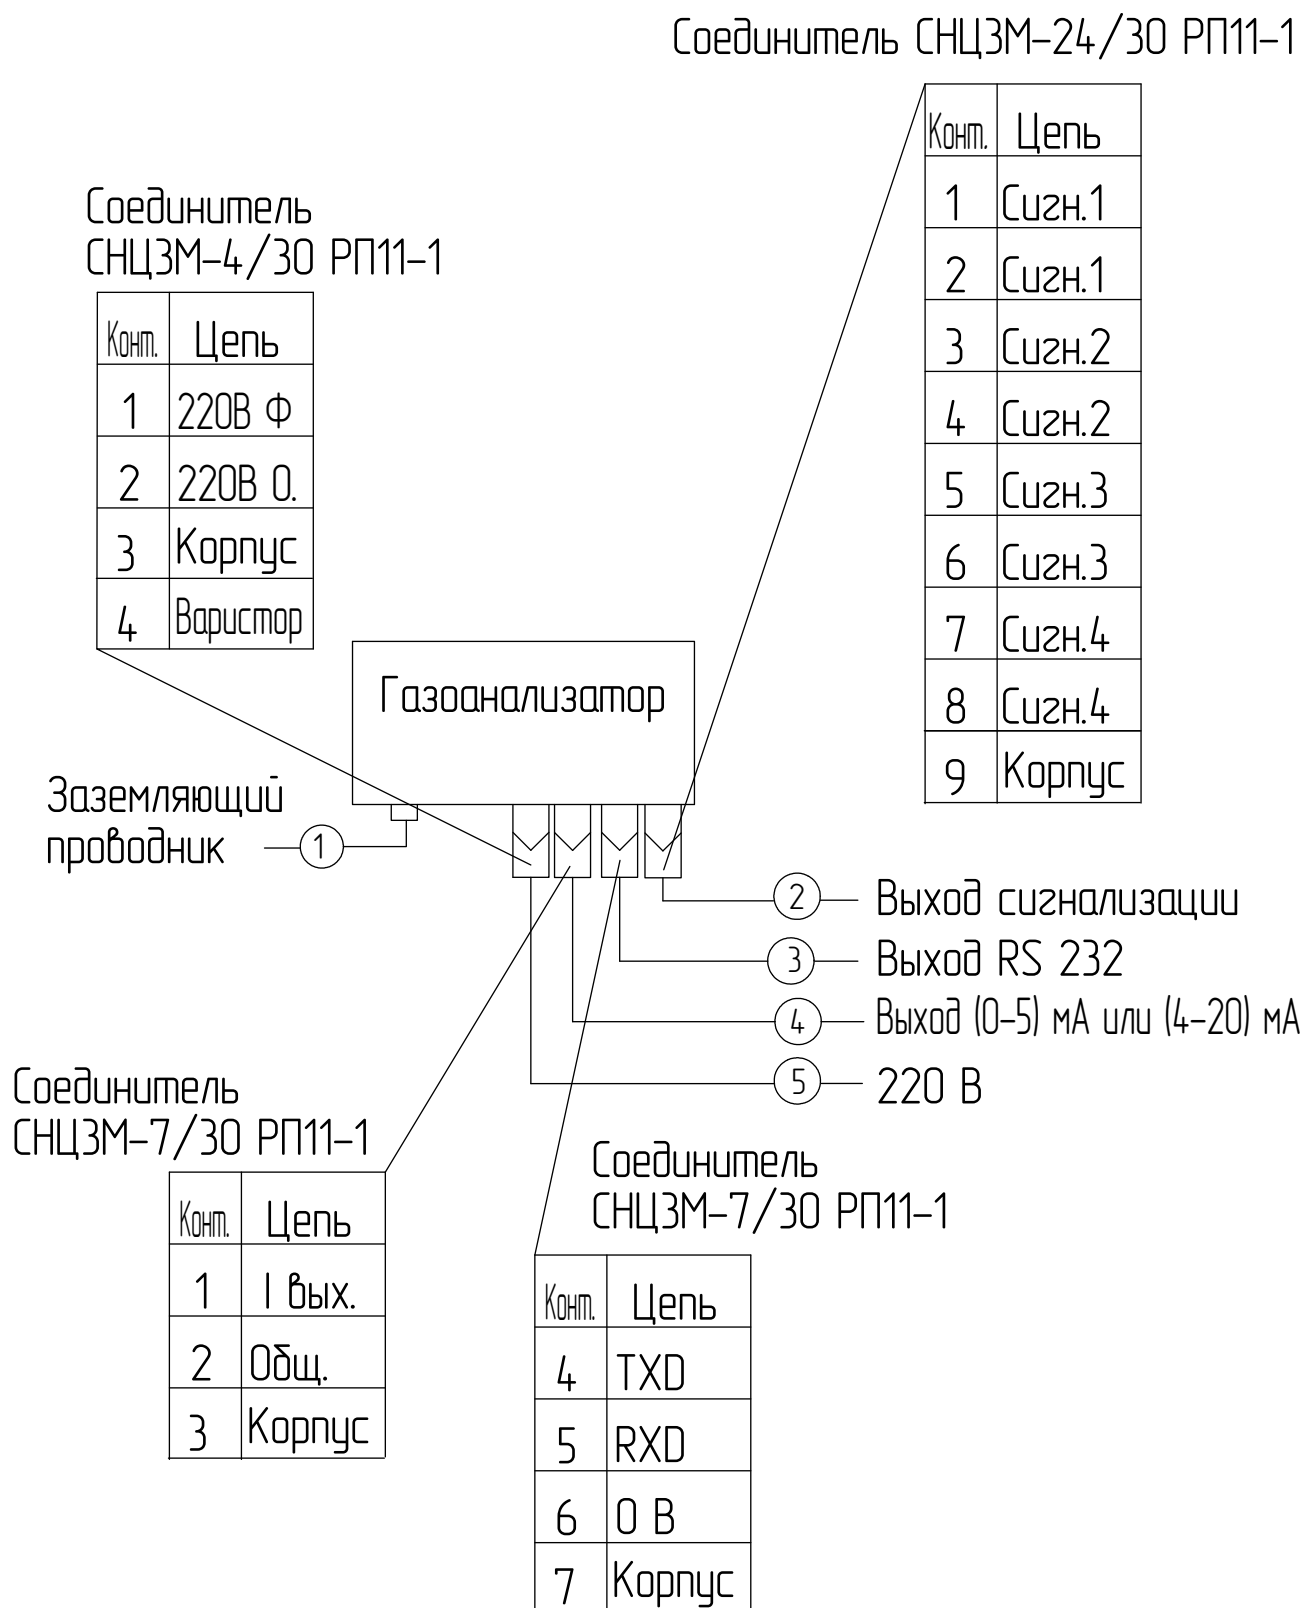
Соединитель СНЦ3М-24/30 РП11-1

| Конт. | Цепь |
|---|---|
| 1 | Сигн.1 |
| 2 | Сигн.1 |
| 3 | Сигн.2 |
| 4 | Сигн.2 |
| 5 | Сигн.3 |
| 6 | Сигн.3 |
| 7 | Сигн.4 |
| 8 | Сигн.4 |
| 9 | Корпус |

Соединитель СНЦ3М-4/30 РП11-1

| Конт. | Цепь |
|---|---|
| 1 | 220В Ф |
| 2 | 220В О. |
| 3 | Корпус |
| 4 | Варистор |

Газоанализатор

Заземляющий проводник 1

2 Выход сигнализации

3 Выход RS 232

4 Выход (0-5) мА или (4-20) мА

5 220 В

Соединитель СНЦ3М-7/30 РП11-1

| Конт. | Цепь |
|---|---|
| 1 | I вых. |
| 2 | Общ. |
| 3 | Корпус |

Соединитель СНЦ3М-7/30 РП11-1

| Конт. | Цепь |
|---|---|
| 4 | TXD |
| 5 | RXD |
| 6 | 0 В |
| 7 | Корпус |